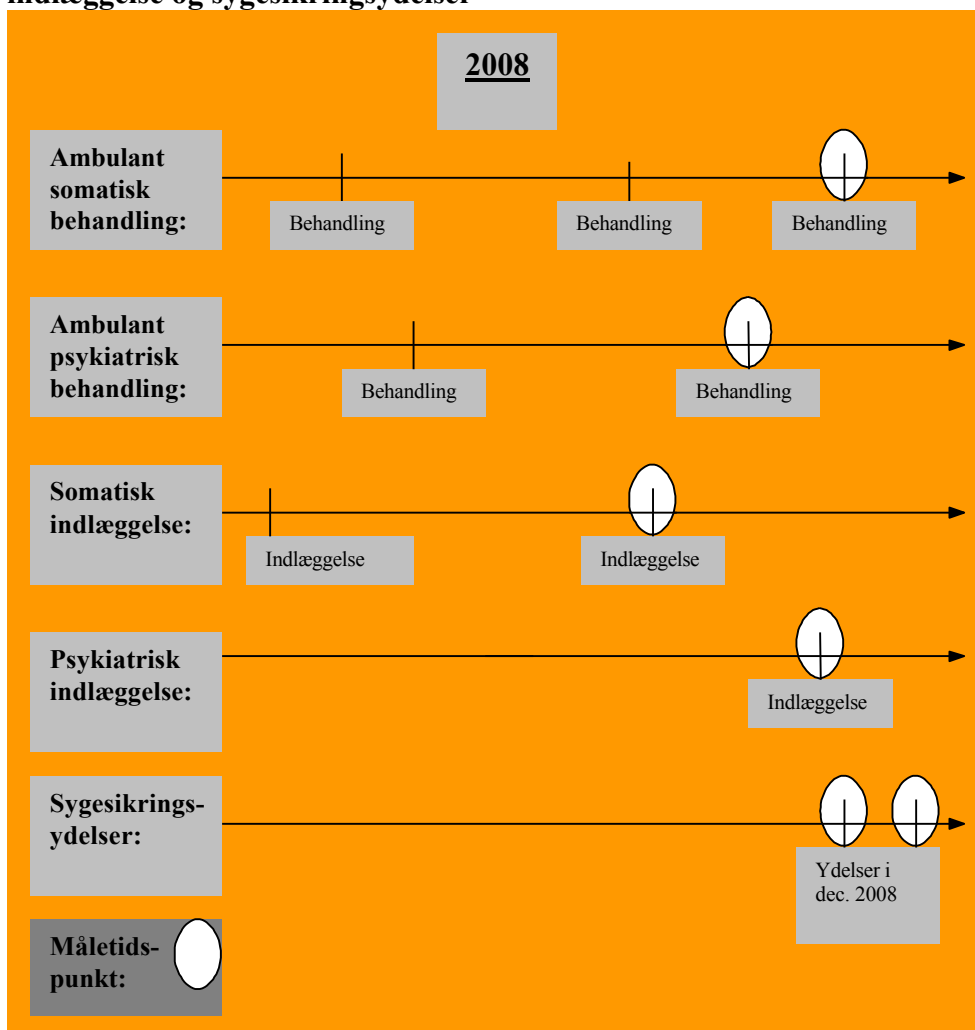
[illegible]ndlæggelse og sygesikringsydelser

2008

Ambulant somatisk behandling:

Behandling

Behandling

Behandling

Ambulant psykiatrisk behandling:

Behandling

Behandling

Somatisk indlæggelse:

Indlæggelse

Indlæggelse

Psykiatrisk indlæggelse:

Indlæggelse

Sygesikringsydelser:

Ydelser i dec. 2008

Måletidspunkt: